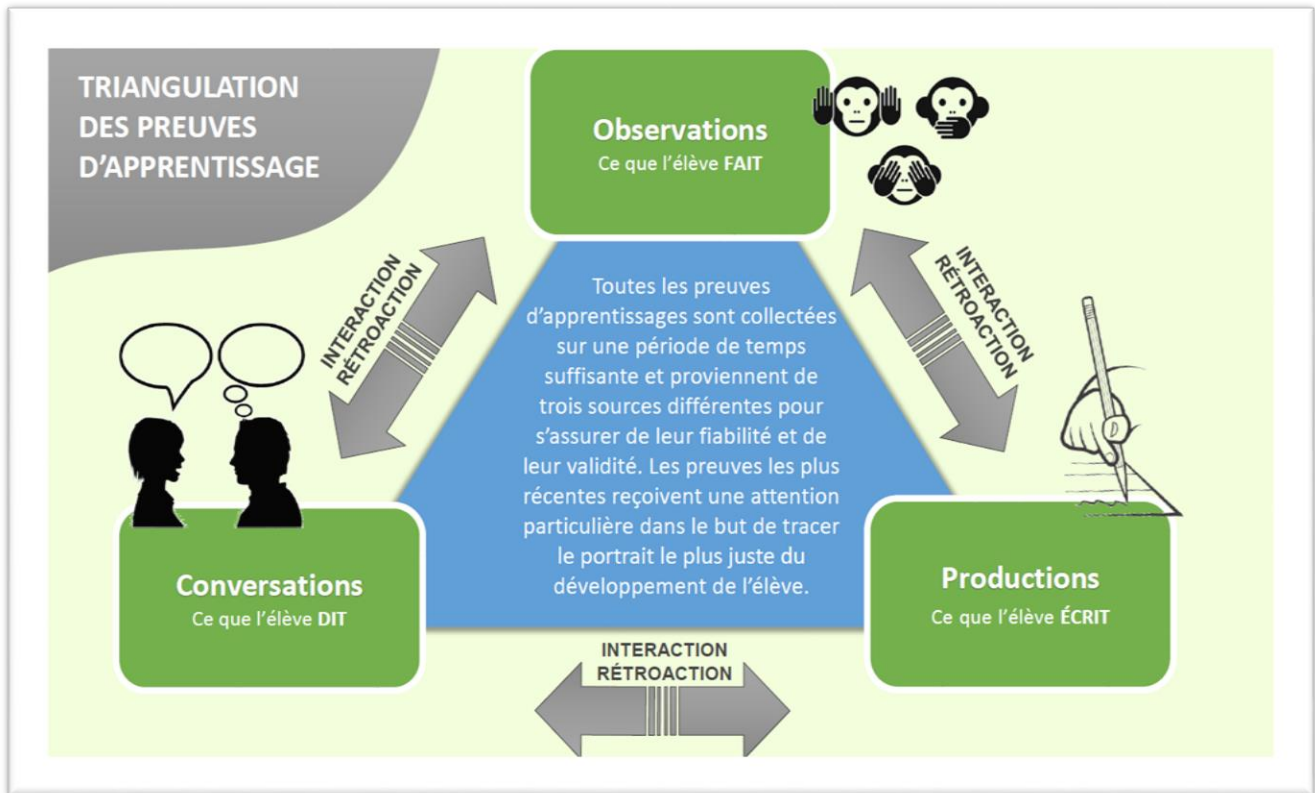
TRIANGULATION DES PREUVES D'APPRENTISSAGE

Observations
Ce que l'élève FAIT

INTERACTION
RÉTROACTION

INTERACTION
RÉTROACTION

Toutes les preuves d'apprentissages sont collectées sur une période de temps suffisante et proviennent de trois sources différentes pour s'assurer de leur fiabilité et de leur validité. Les preuves les plus récentes reçoivent une attention particulière dans le but de tracer le portrait le plus juste du développement de l'élève.

Conversations
Ce que l'élève DIT

Productions
Ce que l'élève ÉCRIT

INTERACTION
RÉTROACTION